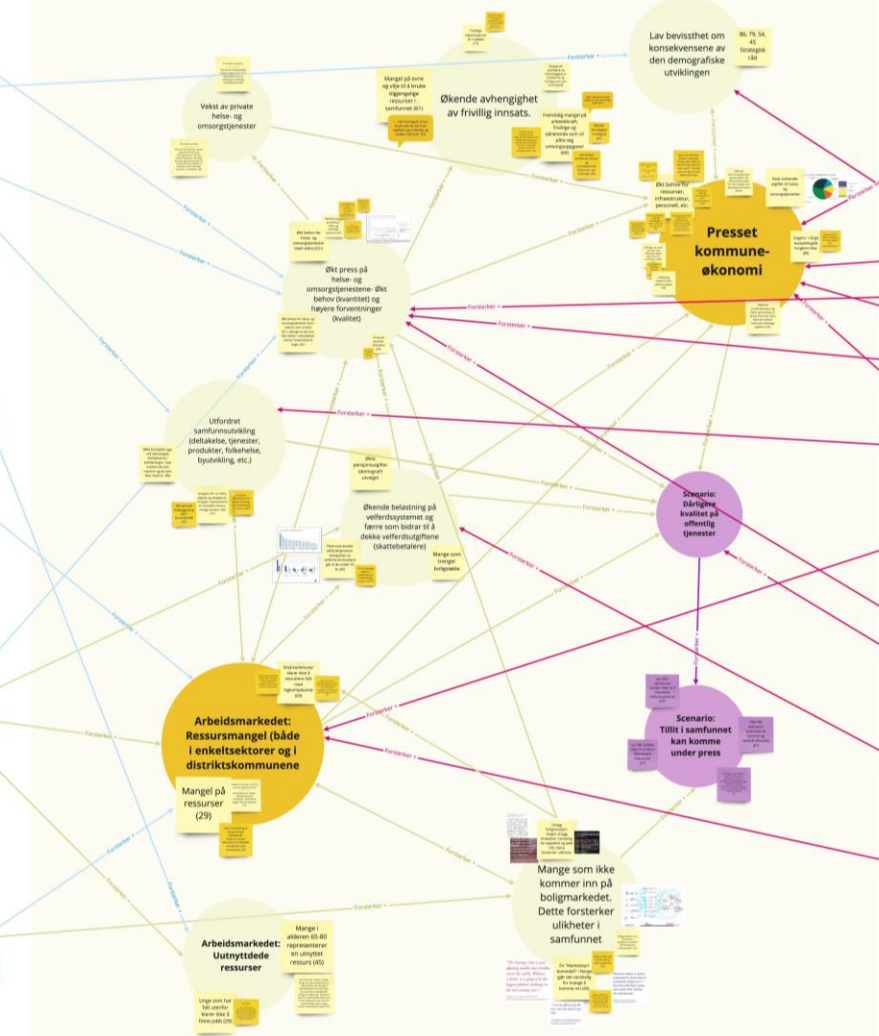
Lav bevissthet om konsekvensene av den demografiske utviklingen

86, 79, 54, 45 Strategisk råd

Vekst av private helse- og omsorgstjenester

Mangel på evne og vilje til å bruke tilgjengelige ressurser i samfunnet (61)

Økende avhengighet av frivillig innsats.

Forsterker +

Økt behov for ressurser, infrastruktur, personell, etc.

Presset kommune-økonomi

Økt press på helse- og omsorgstjenestene- Økt behov (kvantitet) og høyere forventninger (kvalitet)

Forsterker +

Forsterker +

Utfordret samfunnsutvikling (deltakelse, tjenester, produkter, folkehelse, byutvikling, etc.)

Forsterker +

Økende belastning på velferdssystemet og færre som bidrar til å dekke velferdsutgiftene (skattebetalere)

Mange som trenger boligstøtte

Scenario: Dårligere kvalitet på offentlig tjenester

Arbeidsmarkedet: Ressursmangel (både i enkeltsektorer og i distriktskommunene

Mangel på ressurser (29)

Scenario: Tillit i samfunnet kan komme under press

Forsterker +

Forsterker +

Mange som ikke kommer inn på boligmarkedet. Dette forsterker ulikheter i samfunnet

Arbeidsmarkedet: Uutnyttdede ressurser

Mange i alderen 65-80 representerer en unyttet ressurs (45)

Unge som har falt utenfor klarer ikke å finne jobb (29)

Forsterker +